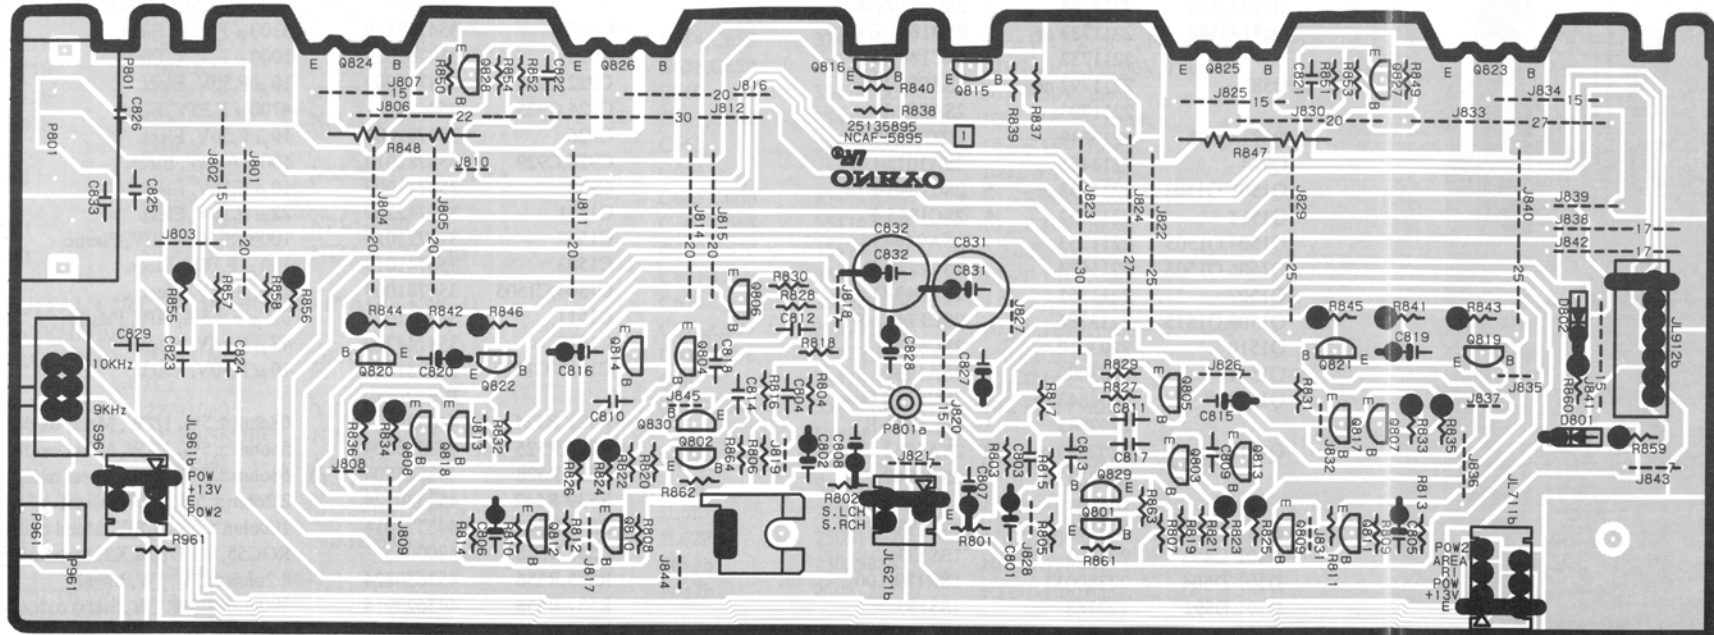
E Q824 B
J807
R850
Q828
R854
R852
C822
E Q826 B
J816
J812
Q816
R840
R838
Q815
R839
R837
E Q825 B
C821
R851
R853
Q827
R849
E Q823 B
J834
J825
J830
J833
P801
C826
J806
R848
J802
J801
J810
25135895
NCAF-5895
ONKYO
R847
C833
C825
J804
J805
J811
J814
J815
J823
J824
J822
J829
J840
J839
J838
J842
J803
C832
C832
C831
C831
R855
R857
R858
R856
R830
R828
Q806
C812
J818
J827
R845
R841
R843
D802
JL912b
R844
R842
R846
C829
C823
C824
10KHz
Q820
C820
Q822
C816
Q814
Q804
C818
R818
C828
C827
C819
Q821
Q819
J835
R860
R829
R827
Q805
J826
C815
R831
9KHz
S961
JL961b
C810
J845
C814
R816
C804
R804
P801a
R817
J820
C811
C817
Q817
J832
Q807
R833
R835
J837
J841
R836
R834
Q808
Q818
J813
R832
Q830
Q802
R864
R806
J819
C802
R803
C803
R815
C813
Q803
C809
Q813
J836
D801
R859
POW
+13V
E
POW2
J808
R826
R824
R822
R820
R862
C808
J821
R802
S.LCH
S.RCH
C807
Q829
R863
R813
J843
R814
C806
R810
Q812
R812
Q810
R808
R801
C801
J828
R805
Q801
R861
R807
R819
R821
R823
R825
Q809
J831
R811
Q811
R809
C805
JL711b
P961
R961
J809
J817
J844
JL621b
POW2
AREA
R1
POW
+13V
E
15
20
22
30
15
20
27
15
20
20
20
20
20
20
20
30
27
25
25
25
17
17
15
15
7